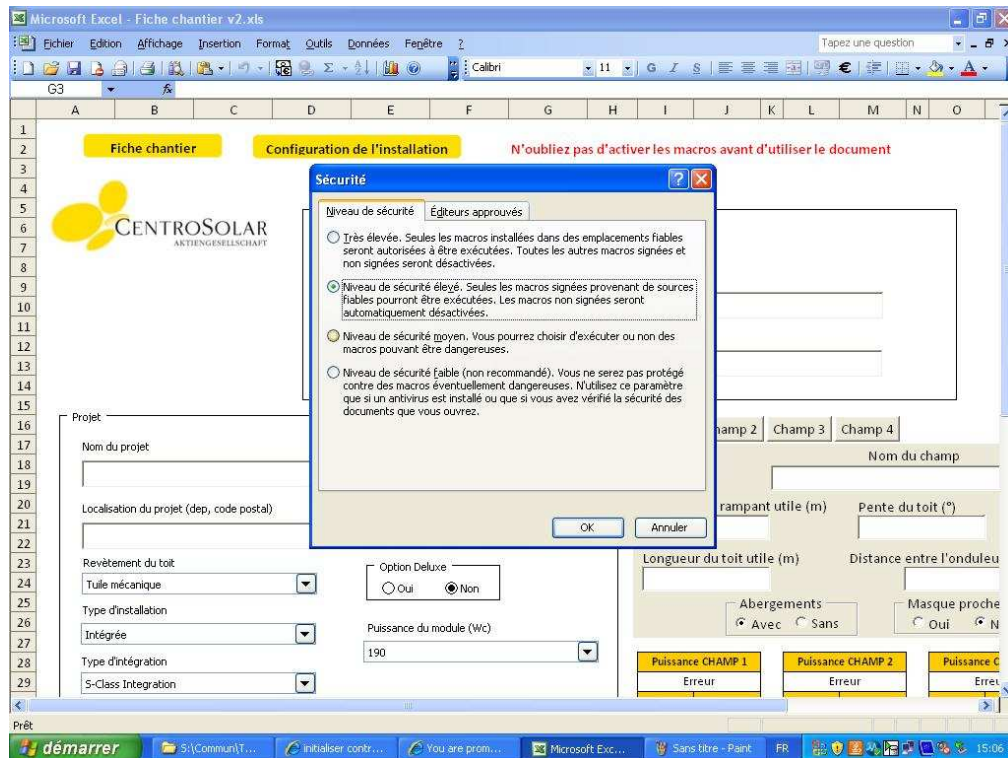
Microsoft Excel - Fiche chantier v2.xls

Fichier Edition Affichage Insertion Format Outils Données Fenêtre ?

Tapez une question

Calibri 11

G3

A B C D E F G H I J K L M N O

1
2 Fiche chantier Configuration de l'installation N'oubliez pas d'activer les macros avant d'utiliser le document
3
4
5
6 CENTROSOLAR AKTIENGESELLSCHAFT
7
8
9
10
11
12
13
14
15
16 Projet
17 Nom du projet
18
19
20 Localisation du projet (dep, code postal)
21
22
23 Revêtement du toit
24 Tuile mécanique
25 Type d'installation
26 Intégrée
27
28 Type d'intégration
29 S-Class Integration

Option Deluxe
Oui Non

Puissance du module (Wc)
190

hamp 2 Champ 3 Champ 4

Nom du champ

rampant utile (m) Pente du toit (°)

Longueur du toit utile (m) Distance entre l'onduleu

Abergements
Avec Sans

Masque proche
Oui N

Puissance CHAMP 1 Puissance CHAMP 2 Puissance C
Erreur Erreur Errei

Sécurité

Niveau de sécurité Éditeurs approuvés

Très élevée. Seules les macros installées dans des emplacements fiables seront autorisées à être exécutées. Toutes les autres macros signées et non signées seront désactivées.

Niveau de sécurité élevé. Seules les macros signées provenant de sources fiables pourront être exécutées. Les macros non signées seront automatiquement désactivées.

Niveau de sécurité moyen. Vous pourrez choisir d'exécuter ou non des macros pouvant être dangereuses.

Niveau de sécurité faible (non recommandé). Vous ne serez pas protégé contre des macros éventuellement dangereuses. N'utilisez ce paramètre que si un antivirus est installé ou que si vous avez vérifié la sécurité des documents que vous ouvrez.

OK Annuler

Prêt

démarrer S:\Commun\T... initialiser contr... You are prom... Microsoft Exc... Sans titre - Paint FR 15:06